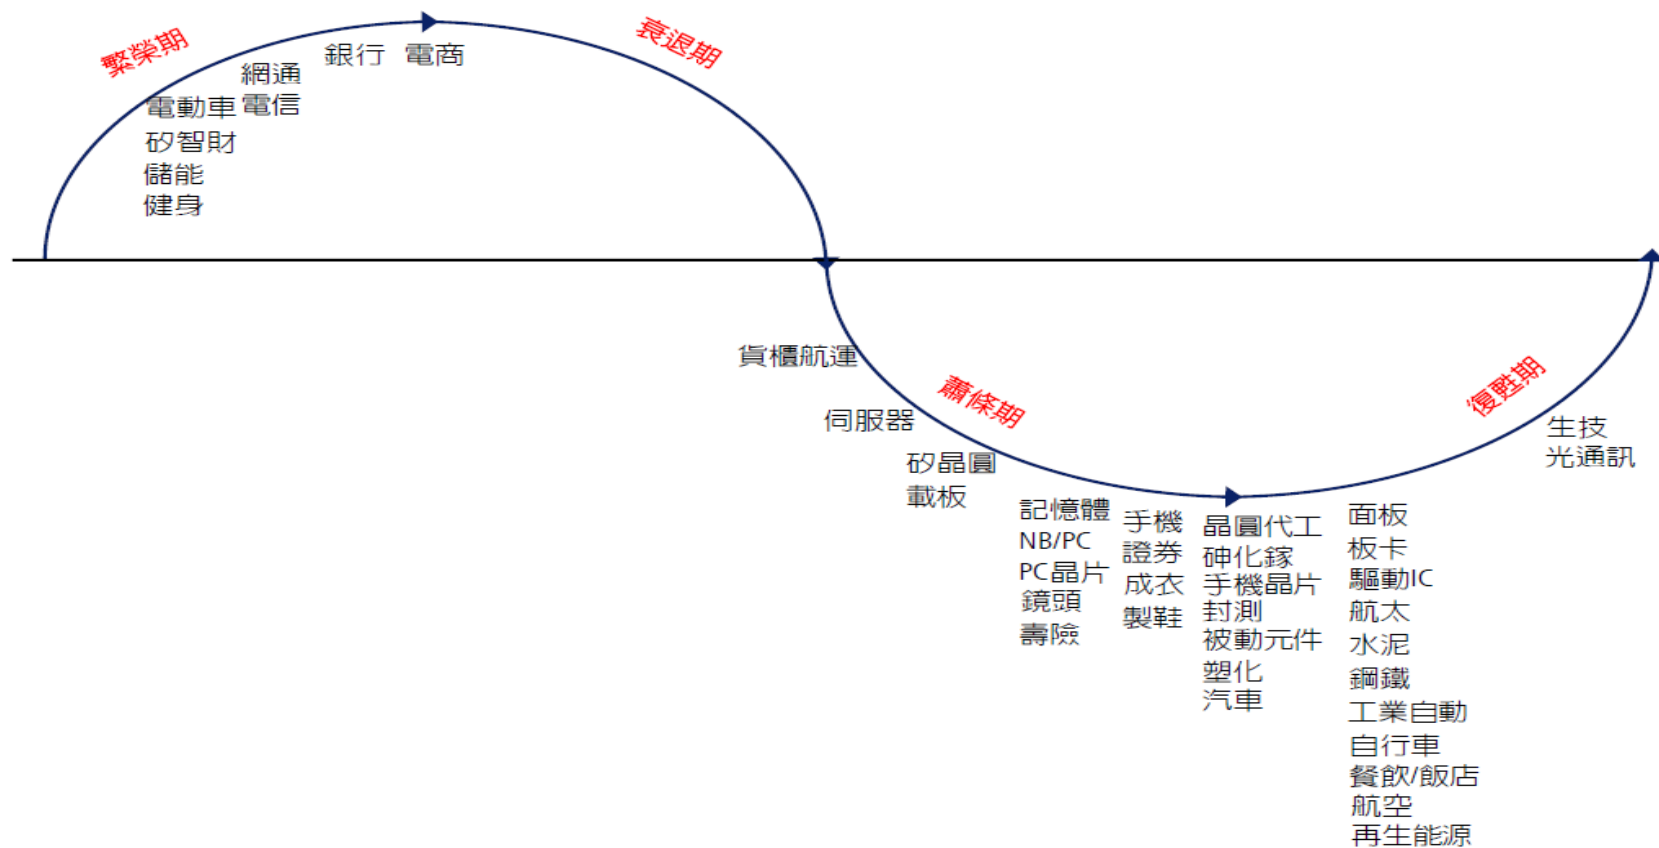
繁榮期

網通
電動車 電信
矽智財
儲能
健身

銀行 電商

衰退期

貨櫃航運

蕭條期

伺服器

矽晶圓
載板

記憶體
NB/PC
PC晶片
鏡頭
壽險

手機
證券
成衣
製鞋

晶圓代工
砷化鎵
手機晶片
封測
被動元件
塑化
汽車

面板
板卡
驅動IC
航太
水泥
鋼鐵
工業自動
自行車
餐飲/飯店
航空
再生能源

復甦期

生技
光通訊